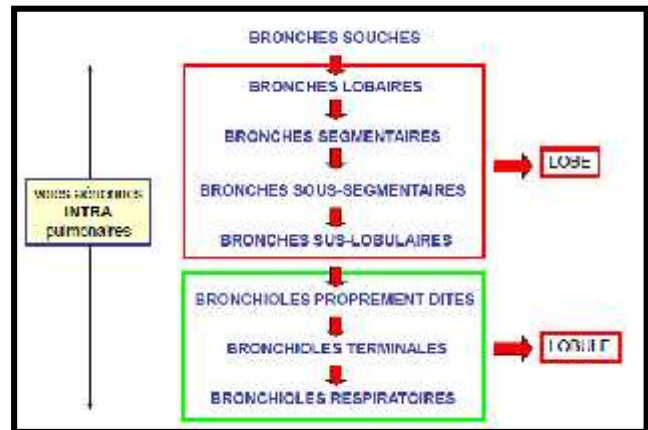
BRONCHES SOUCHES

BRONCHES LOBAIRES

BRONCHES SEGMENTAIRES

BRONCHES SOUS-SEGMENTAIRES

BRONCHES SUS-LOBULAIRES

LOBE

Voies aériennes INTRA pulmonaires

BRONCHIOLES PROPREMENT DITES

BRONCHIOLES TERMINALES

BRONCHIOLES RESPIRATOIRES

LOBULE